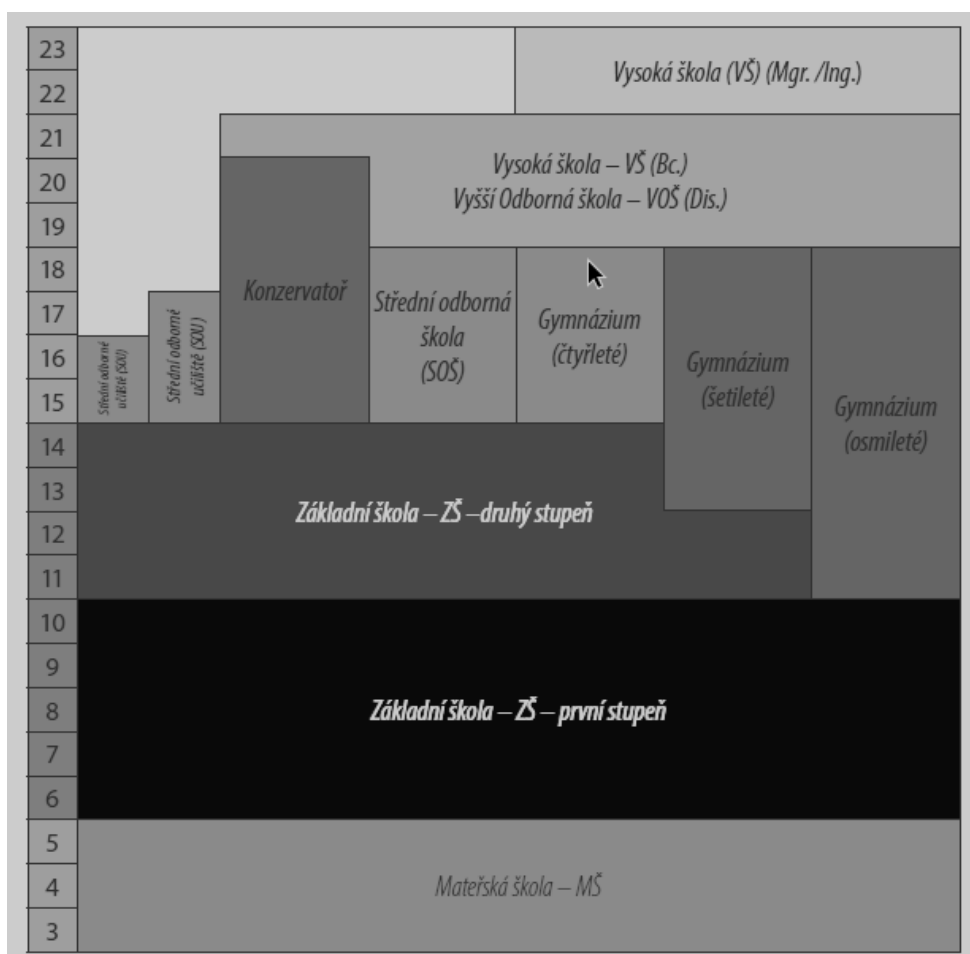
23
22
21
20
19
18
17
16
15
14
13
12
11
10
9
8
7
6
5
4
3

Vysoká škola (VŠ) (Mgr. /Ing.)

Vysoká škola – VŠ (Bc.)
Vyšší Odborná škola – VOŠ (Dis.)

Střední odborné učiliště (SOU)

Střední odborné učiliště (SOU)

Konzervatoř

Střední odborná škola (SOŠ)

Gymnázium (čtyřleté)

Gymnázium (šetileté)

Gymnázium (osmileté)

Základní škola – ZŠ –druhý stupeň

Základní škola – ZŠ – první stupeň

Mateřská škola – MŠ